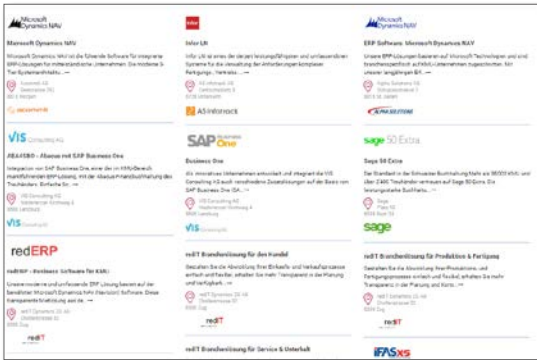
Microsoft Dynamics NAV

Microsoft Dynamics NAV

Microsoft Dynamics NAV ist die führende Software für integrierte ERP-Lösungen für mittelständische Unternehmen. Die moderne 3-Tier-Systemarchitektur ...

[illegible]

Infor LN

Infor LN

Infor LN ist eines der derzeit leistungsfähigsten und umfassendsten Systeme für die Verwaltung der anforderungsreichen komplexen Fertigung, Vertriebs ...

AB informatics

ERP Software: Microsoft Dynamics NAV

Unsere ERP-Lösungen basieren auf Microsoft Technologien und sind branchenspezifisch auf KMU-Unternehmen zugeschnitten. Mit unserer langjährigen Erf ...

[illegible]

VIS Consulting AG

ABACUS® - Abacus mit SAP Business One

Integration von SAP Business One, einer der im KMU-Bereich marktführenden ERP-Lösung, mit der Abacus-Finanzbuchhaltung des Treuhänders. Einfache Sc ...

VIS Consulting AG

VIS Consulting

SAP Business One

Business One

Als innovatives Unternehmen entwickelt und integriert die VIS Consulting AG auch verschiedene Zusatzlösungen zur Basis von SAP Business One. SIA ...

VIS Consulting AG

sage 50 Extra

Sage 50 Extra

Der Standard in der Schweizer Buchhaltung: Mehr als 50'000 KMU und über 2'400 Treuhänder vertrauen auf Sage 50 Extra. Die leistungsstarke Buchhaltu ...

Sage

sage

redERP

redERP - Business Software für KMU

Unsere moderne und umfassende ERP Lösung basiert auf der Bewährten Microsoft Dynamics NAV (Navision) Software. Diese Komponente ermöglicht ...

redIT Dynamics 23 AG

redIT

redIT Branchenlösung für den Handel

Gestalten Sie die Abwicklung Ihrer Einkaufs- und Verkaufsprozesse einfach und effizient, erhalten Sie mehr Transparenz in der Planung und Verfügbark ...

redIT Dynamics 23 AG

redIT

redIT Branchenlösung für Produktion & Fertigung

Gestalten Sie die Abwicklung Ihrer Produktions- und Fertigungsprozesse einfach und flexibel, erhalten Sie mehr Transparenz in der Planung und Kontr ...

redIT Dynamics 23 AG

redIT

redIT Branchenlösung für Service & Unterhalt

IFAS